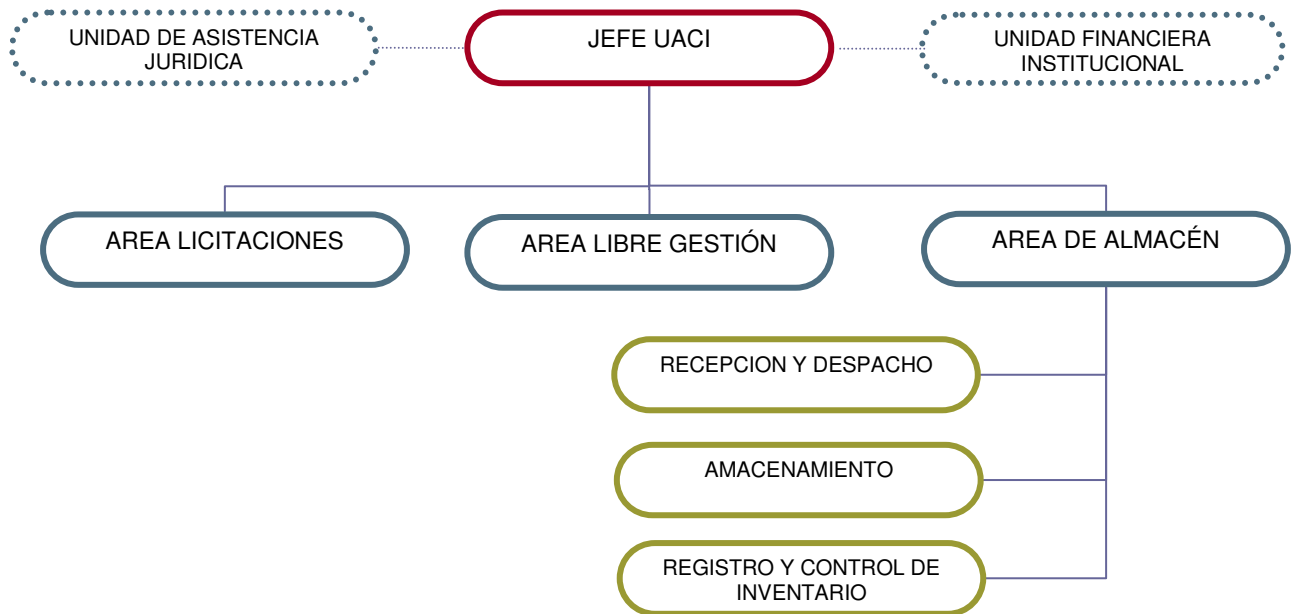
UNIDAD DE ASISTENCIA JURIDICA

JEFE UACI

UNIDAD FINANCIERA INSTITUCIONAL

AREA LICITACIONES

AREA LIBRE GESTIÓN

AREA DE ALMACÉN

RECEPCION Y DESPACHO

AMACENAMIENTO

REGISTRO Y CONTROL DE INVENTARIO